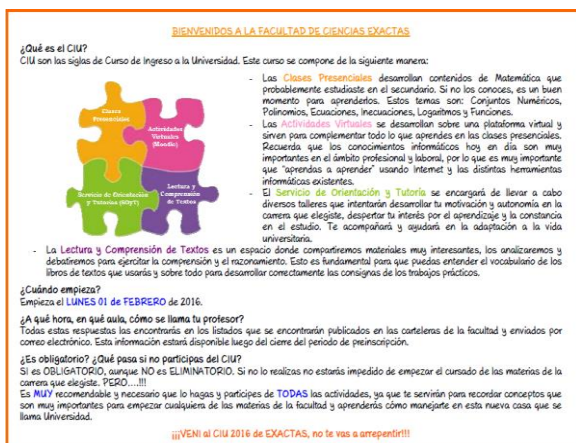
BIENVENIDOS A LA FACULTAD DE CIENCIAS EXACTAS

¿Qué es el CIU?
CIU son las siglas de Curso de Ingreso a la Universidad. Este curso se compone de la siguiente manera:

Clases Presenciales

Actividades Virtuales (Moodle)

Servicio de Orientación y Tutoría (SOyT)

Lectura y Comprensión de Textos

- Las Clases Presenciales desarrollan contenidos de Matemática que probablemente estudiaste en el secundario. Si no los conoces, es un buen momento para aprenderlos. Estos temas son: Conjuntos Numéricos, Polinomios, Ecuaciones, Inecuaciones, Logaritmos y Funciones.
- Las Actividades Virtuales se desarrollan sobre una plataforma virtual y sirven para complementar todo lo que aprendes en las clases presenciales. Recuerda que los conocimientos informáticos hoy en día son muy importantes en el ámbito profesional y laboral, por lo que es muy importante que "aprendas a aprender" usando Internet y las distintas herramientas informáticas existentes.
- El Servicio de Orientación y Tutoría se encargará de llevar a cabo diversos talleres que intentarán desarrollar tu motivación y autonomía en la carrera que elegiste, despertar tu interés por el aprendizaje y la constancia en el estudio. Te acompañará y ayudará en la adaptación a la vida universitaria.
- La Lectura y Comprensión de Textos es un espacio donde compartiremos materiales muy interesantes, los analizaremos y debatiremos para ejercitar la comprensión y el razonamiento. Esto es fundamental para que puedas entender el vocabulario de los libros de textos que usarás y sobre todo para desarrollar correctamente las consignas de los trabajos prácticos.

¿Cuándo empieza?
Empieza el LUNES 01 de FEBRERO de 2016.

¿A qué hora, en qué aula, cómo se llama tu profesor?
Todas estas respuestas las encontrarás en los listados que se encontrarán publicados en las carteleras de la facultad y enviados por correo electrónico. Esta información estará disponible luego del cierre del periodo de preinscripción.

¿Es obligatorio? ¿Qué pasa si no participas del CIU?
Sí es OBLIGATORIO, aunque NO es ELIMINATORIO. Si no lo realizas no estarás impedido de empezar el cursado de las materias de la carrera que elegiste. PERO....!!!
Es MUY recomendable y necesario que lo hagas y participes de TODAS las actividades, ya que te servirán para recordar conceptos que son muy importantes para empezar cualquiera de las materias de la facultad y aprenderás cómo manejarte en esta nueva casa que se llama Universidad.

¡¡¡VENÍ al CIU 2016 de EXACTAS, no te vas a arrepentir!!!